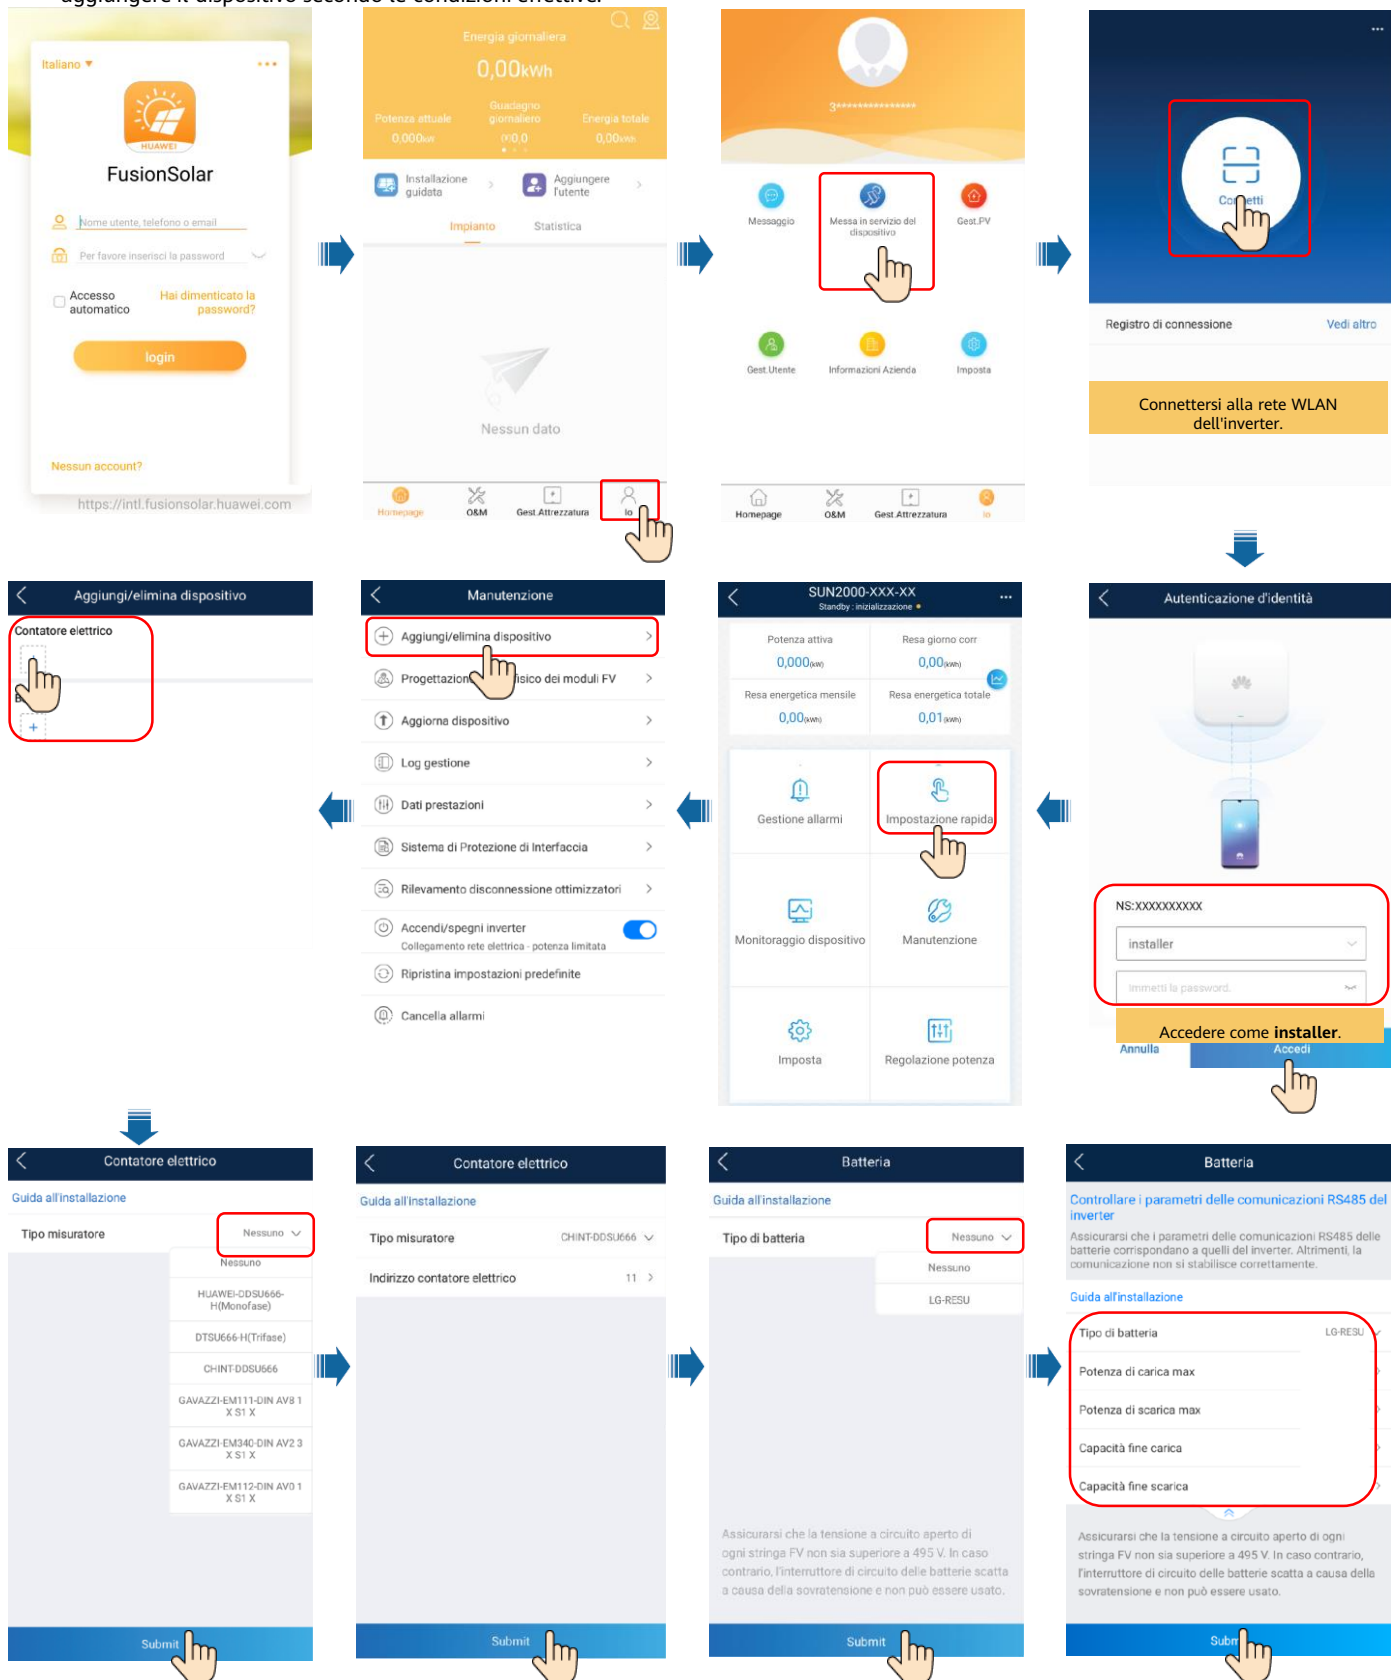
aggiungere il dispositivo secondo le condizioni effettive.

Italiano ▾ •••
HUAWEI
FusionSolar
Nome utente, telefono o email
Per favore inserisci la password
Accesso automatico
Hai dimenticato la password?
login
Nessun account?
https://intl.fusionsolar.huawei.com

Energia giornaliera
0,00kWh
Potenza attuale 0,000kW
Guadagno giornaliero 0,0
Energia totale 0,00kWh
Installazione guidata
Aggiungere l'utente
Impianto
Statistica
Nessun dato
Homepage
O&M
Gest.Attrezzatura
Io

3***************
Messaggio
Messa in servizio del dispositivo
Gest.PV
Gest.Utente
Informazioni Azienda
Imposta
Homepage
O&M
Gest.Attrezzatura
Io

•••
Connetti
Registro di connessione
Vedi altro
Connettersi alla rete WLAN dell'inverter.

Aggiungi/elimina dispositivo
Contatore elettrico

Manutenzione
Aggiungi/elimina dispositivo
Progettazion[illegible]isico dei moduli FV
Aggiorna dispositivo
Log gestione
Dati prestazioni
Sistema di Protezione di Interfaccia
Rilevamento disconnessione ottimizzatori
Accendi/spegni inverter
Collegamento rete elettrica - potenza limitata
Ripristina impostazioni predefinite
Cancella allarmi

SUN2000-XXX-XX
Standby : inizializzazione
Potenza attiva 0,000(kW)
Resa giorno corr 0,00(kWh)
Resa energetica mensile 0,00(kWh)
Resa energetica totale 0,01(kWh)
Gestione allarmi
Impostazione rapida
Monitoraggio dispositivo
Manutenzione
Imposta
Regolazione potenza

Autenticazione d'identità
NS:XXXXXXXXXX
installer
Immetti la password.
Accedere come installer.
Annulla
Accedi

Contatore elettrico
Guida all'installazione
Tipo misuratore
Nessuno
Nessuno
HUAWEI-DDSU666-H(Monofase)
DTSU666-H(Trifase)
CHINT-DDSU666
GAVAZZI-EM111-DIN AV8 1 X S1 X
GAVAZZI-EM340-DIN AV2 3 X S1 X
GAVAZZI-EM112-DIN AV0 1 X S1 X
Submit

Contatore elettrico
Guida all'installazione
Tipo misuratore CHINT-DDSU666
Indirizzo contatore elettrico 11
Submit

Batteria
Guida all'installazione
Tipo di batteria
Nessuno
Nessuno
LG-RESU
Assicurarsi che la tensione a circuito aperto di ogni stringa FV non sia superiore a 495 V. In caso contrario, l'interruttore di circuito delle batterie scatta a causa della sovratensione e non può essere usato.
Submit

Batteria
Controllare i parametri delle comunicazioni RS485 del inverter
Assicurarsi che i parametri delle comunicazioni RS485 delle batterie corrispondano a quelli dell'inverter. Altrimenti, la comunicazione non si stabilisce correttamente.
Guida all'installazione
Tipo di batteria LG-RESU
Potenza di carica max
Potenza di scarica max
Capacità fine carica
Capacità fine scarica
Assicurarsi che la tensione a circuito aperto di ogni stringa FV non sia superiore a 495 V. In caso contrario, l'interruttore di circuito delle batterie scatta a causa della sovratensione e non può essere usato.
Submit